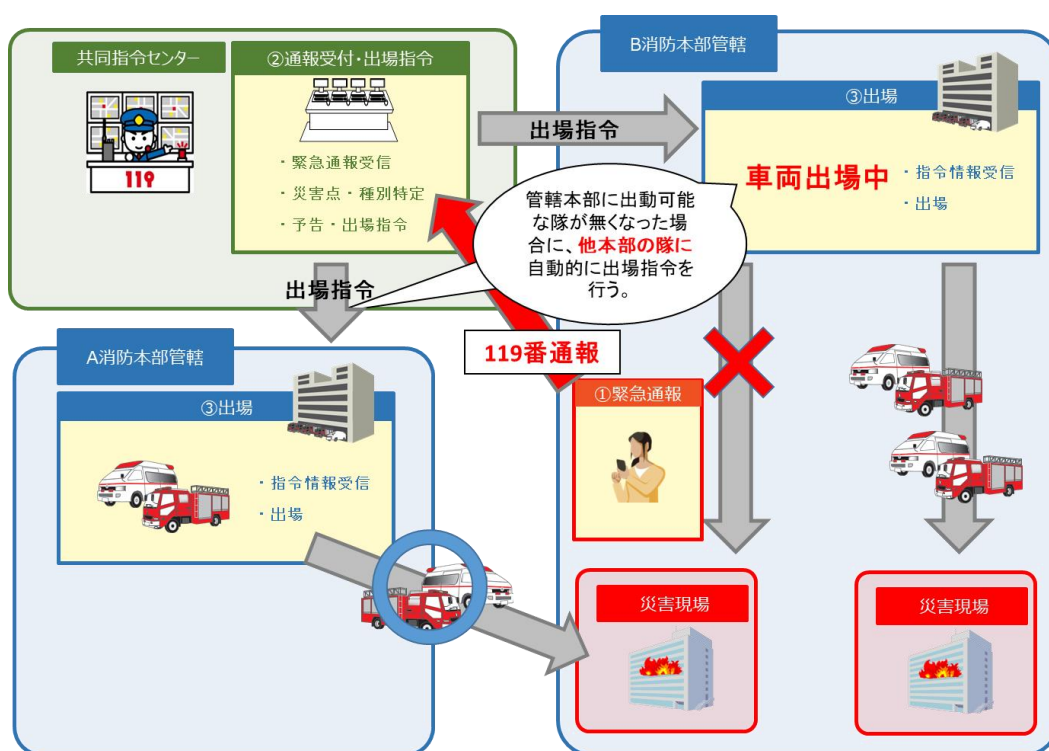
共同指令センター

119

②通報受付・出場指令

・緊急通報受信

・災害点・種別特定

・予告・出場指令

出場指令

B消防本部管轄

③出場

車両出場中

・指令情報受信

・出場

管轄本部に出動可能な隊が無くなった場合に、他本部の隊に自動的に出場指令を行う。

出場指令

119番通報

A消防本部管轄

③出場

・指令情報受信

・出場

①緊急通報

災害現場

災害現場